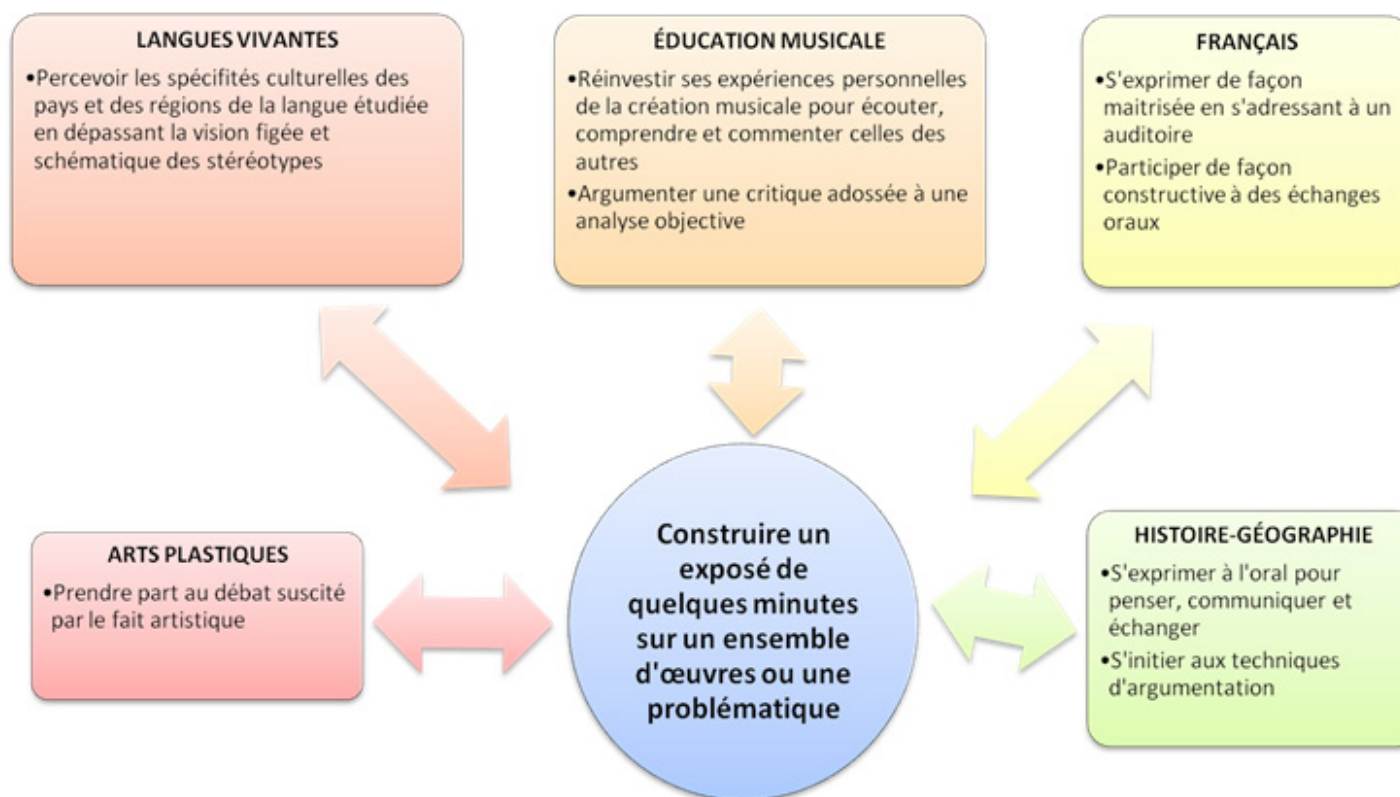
LANGUES VIVANTES
•Percevoir les spécifités culturelles des pays et des régions de la langue étudiée en dépassant la vision figée et schématique des stéréotypes

ÉDUCATION MUSICALE
•Réinvestir ses expériences personnelles de la création musicale pour écouter, comprendre et commenter celles des autres
•Argumenter une critique adossée à une analyse objective

FRANÇAIS
•S'exprimer de façon maitrisée en s'adressant à un auditoire
•Participer de façon constructive à des échanges oraux

ARTS PLASTIQUES
•Prendre part au débat suscité par le fait artistique

Construire un exposé de quelques minutes sur un ensemble d'œuvres ou une problématique

HISTOIRE-GÉOGRAPHIE
•S'exprimer à l'oral pour penser, communiquer et échanger
•S'initier aux techniques d'argumentation